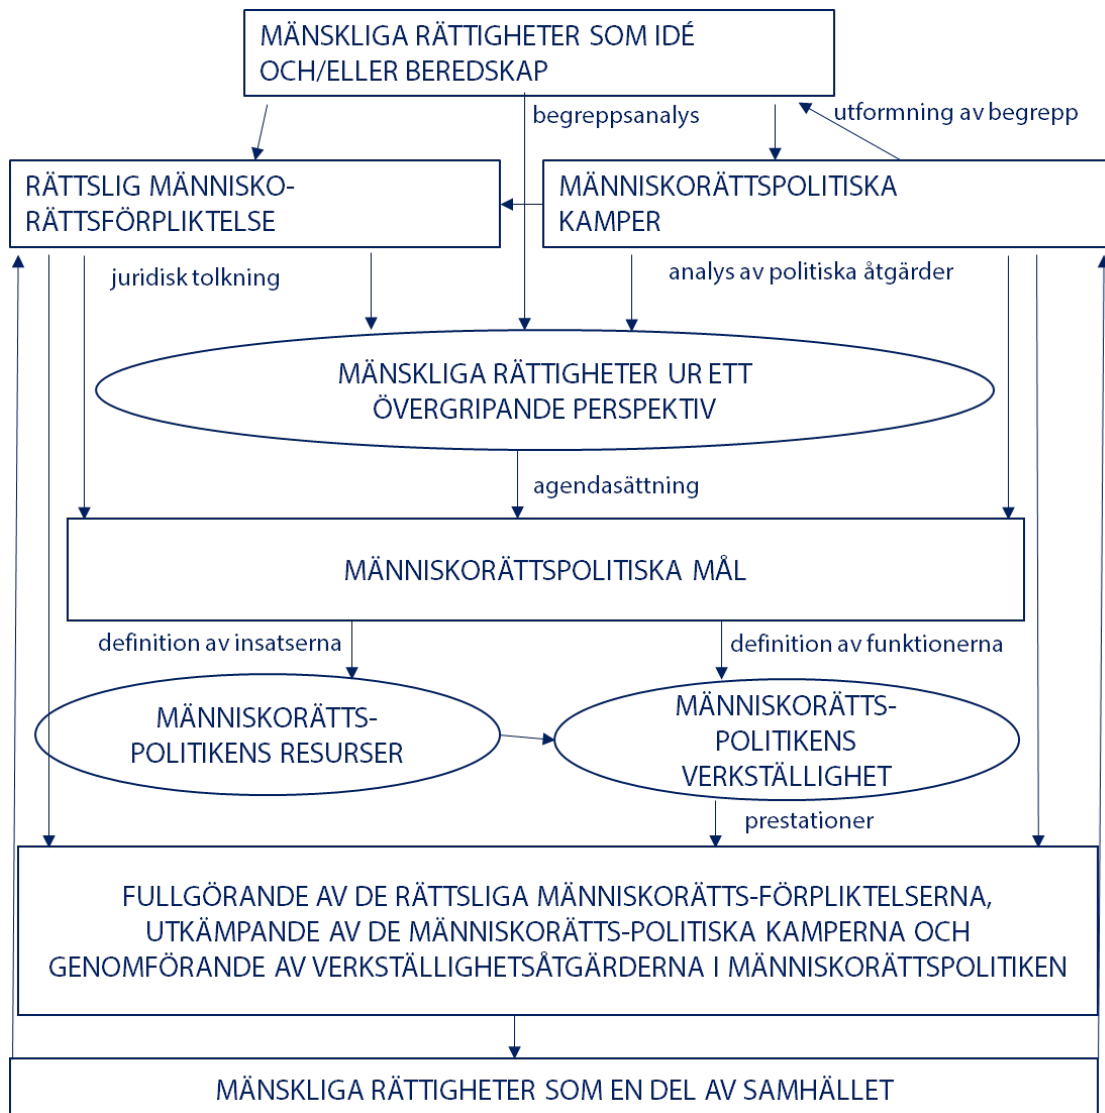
MÄNSKLIGA RÄTTIGHETER SOM IDÉ OCH/ELLER BEREDSKAP

begreppsanalys

utformning av begrepp

RÄTTSLIG MÄNNISKORÄTTSFÖRPLIKTELSE

MÄNNISKORÄTTSPOLITISKA KAMPER

juridisk tolkning

analys av politiska åtgärder

MÄNSKLIGA RÄTTIGHETER UR ETT ÖVERGRIPANDE PERSPEKTIV

agendasättning

MÄNNISKORÄTTSPOLITISKA MÅL

definition av insatserna

definition av funktionerna

MÄNNISKORÄTTSPOLITIKENS RESURSER

MÄNNISKORÄTTSPOLITIKENS VERKSTÄLLIGHET

prestationer

FULLGÖRANDE AV DE RÄTTSLIGA MÄNNISKORÄTTS-FÖRPLIKTELSERNA, UTKÄMPANDE AV DE MÄNNISKORÄTTS-POLITISKA KAMPERNA OCH GENOMFÖRANDE AV VERKSTÄLLIGHETSÅTGÄRDERNA I MÄNNISKORÄTTSPOLITIKEN

MÄNSKLIGA RÄTTIGHETER SOM EN DEL AV SAMHÄLLET